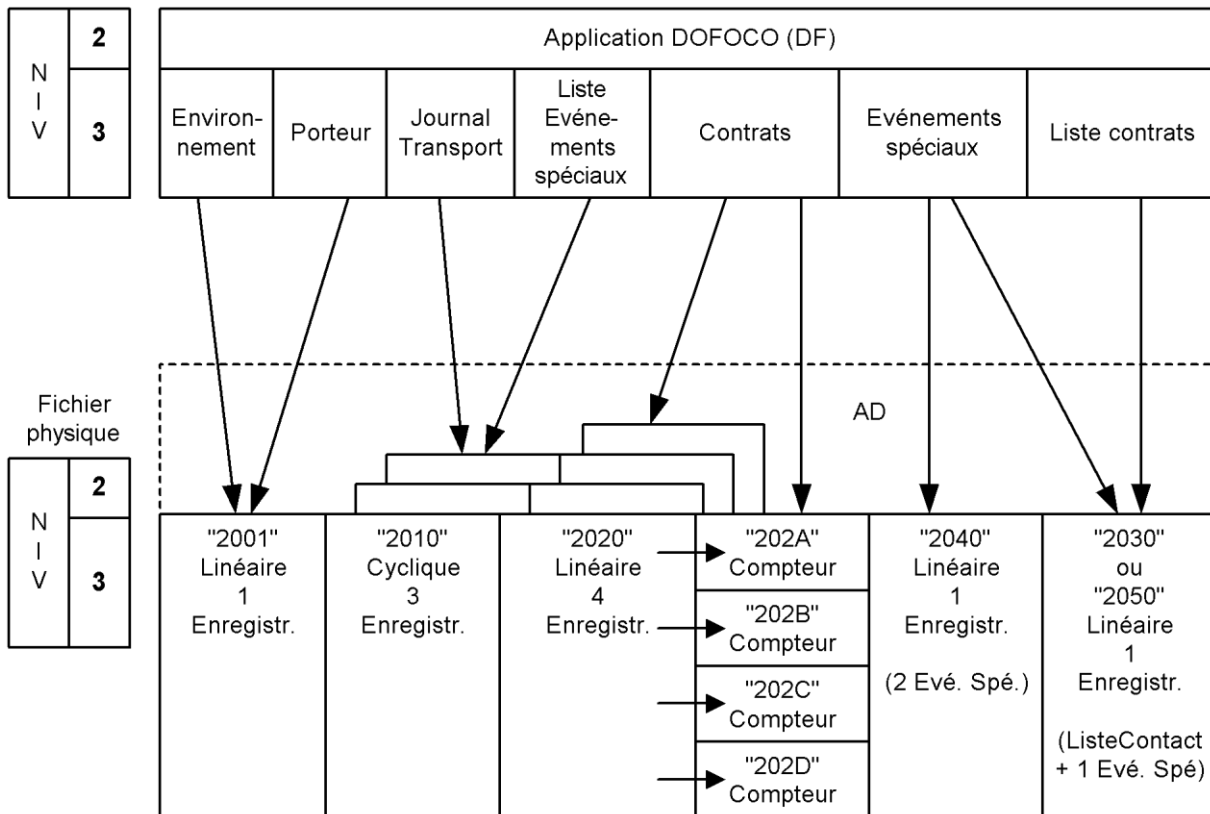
N I V | 2 | 3

Application DOFOCO (DF)

Environnement

Porteur

Journal Transport

Liste Evénements spéciaux

Contrats

Evénements spéciaux

Liste contrats

Fichier physique

N I V | 2 | 3

AD

"2001" Linéaire 1 Enregistr.

"2010" Cyclique 3 Enregistr.

"2020" Linéaire 4 Enregistr.

"202A" Compteur

"202B" Compteur

"202C" Compteur

"202D" Compteur

"2040" Linéaire 1 Enregistr.

(2 Evé. Spé.)

"2030" ou "2050" Linéaire 1 Enregistr.

(ListeContact + 1 Evé. Spé)